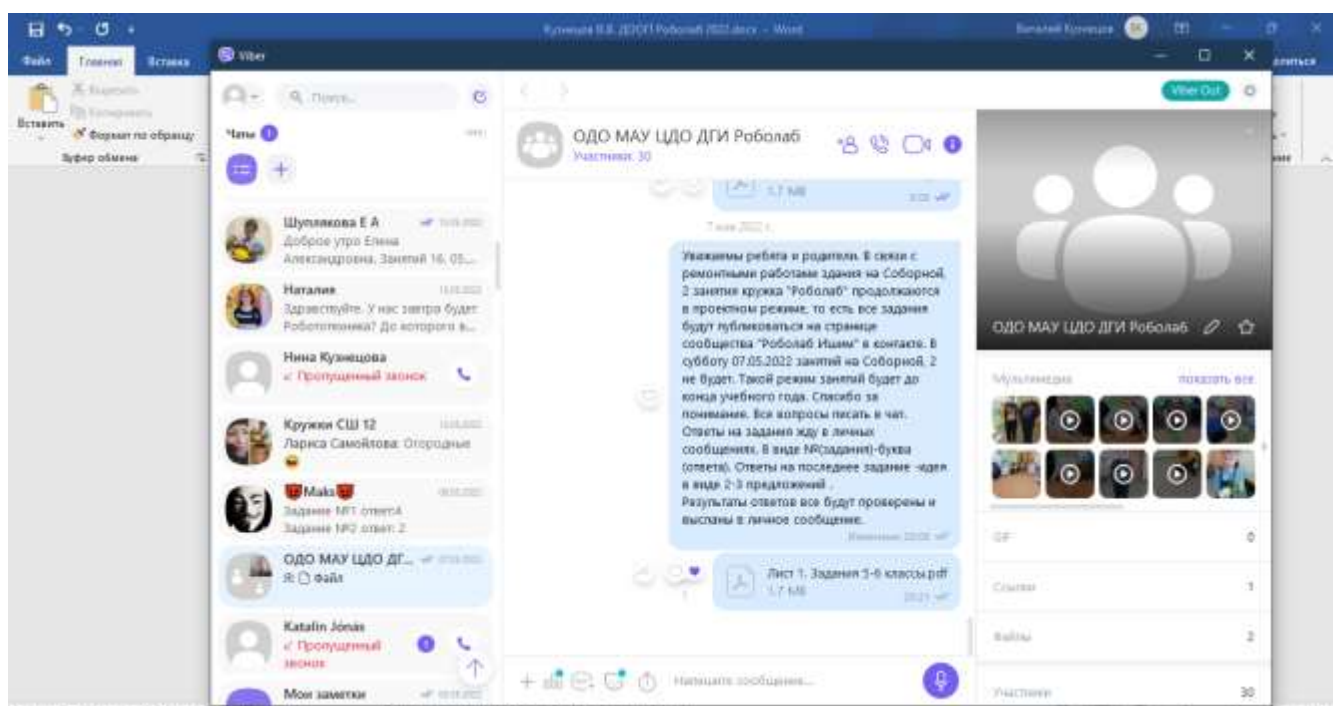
Кузнецов В.В. ДООП Роболаб 2022.docx – Word

Виталий Кузнецов

Файл Главная Вставка

Вставить
Вырезать
Копировать
Формат по образцу
Буфер обмена

Viber

Поиск...

Чаты 1

Viber Out

ОДО МАУ ЦДО ДГИ Роболаб
Участники: 30

Шуплякова Е А
Доброе утро Елена Александровна. Занятий 16, 05...

Наталия
Здравствуйте. У нас завтра будет Робототехника? До которого в...

Нина Кузнецова
Пропущенный звонок

Кружки СШ 12
Лариса Самойлова: Огородные

Maks
Задание №1 ответ:4
Задание №2 ответ: 2

ОДО МАУ ЦДО ДГ...
Я: Файл

Katalin Jónás
Пропущенный звонок

Мои заметки

1.7 MB

7 мая 2022 г.

Уважаемы ребята и родители. В связи с ремонтными работами здания на Соборной, 2 занятия кружка "Роболаб" продолжаются в проектном режиме, то есть все задания будут публиковаться на странице сообщества "Роболаб Ишим" в контакте. В субботу 07.05.2022 занятий на Соборной, 2 не будет. Такой режим занятий будет до конца учебного года. Спасибо за понимание. Все вопросы писать в чат. Ответы на задания жду в личных сообщениях, В виде №(задания)-буква (ответа). Ответы на последнее задание -идея в виде 2-3 предложений .
Результаты ответов все будут проверены и высланы в личное сообщение.
Изменено 20:08

Лист 1. Задания 5-6 классы.pdf
1.7 MB
20:21

Напишите сообщение...

ОДО МАУ ЦДО ДГИ Роболаб

Мультимедиа
показать все

GIF 0
Ссылки 1
Файлы 2
Участники 30